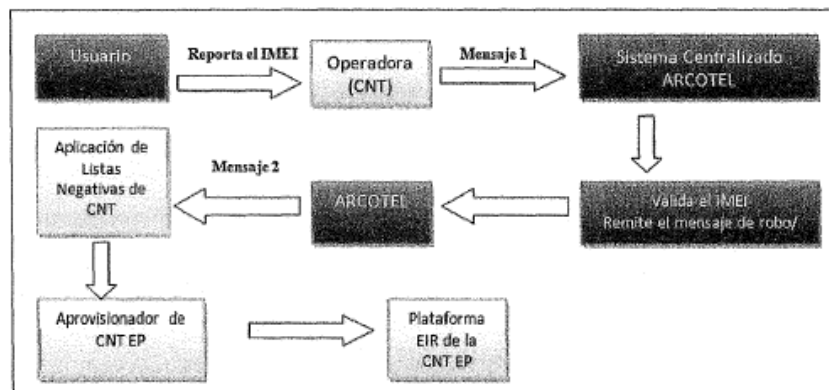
Usuario

Reporta el IMEI

Operadora (CNT)

Mensaje 1

Sistema Centralizado ARCOTEL

Valida el IMEI Remite el mensaje de robo/

ARCOTEL

Mensaje 2

Aplicación de Listas Negativas de CNT

Aprovisionador de CNT EP

Plataforma EIR de la CNT EP